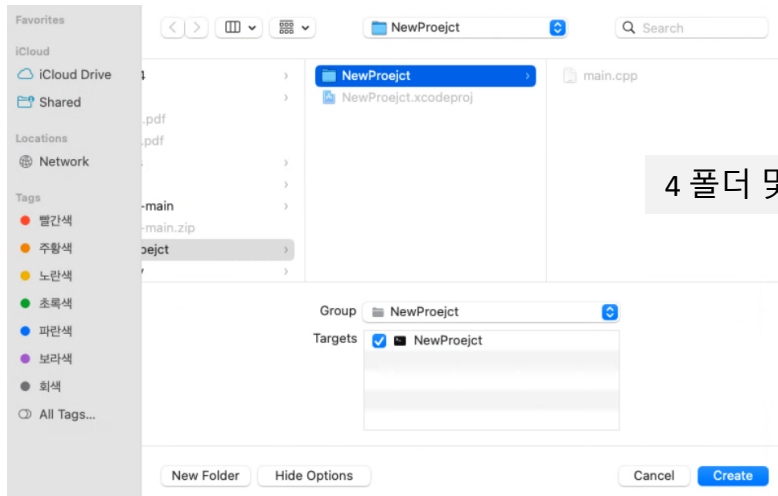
Favorites
iCloud
iCloud Drive
Shared
Locations
Network
Tags
빨간색
주황색
노란색
초록색
파란색
보라색
회색
All Tags...

NewProejct
Search

4
.pdf
.pdf
-main
-main.zip
oejct

NewProejct
NewProejct.xcodeproj

main.cpp

4 폴더 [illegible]

Group NewProejct
Targets NewProejct

New Folder
Hide Options
Cancel
Create